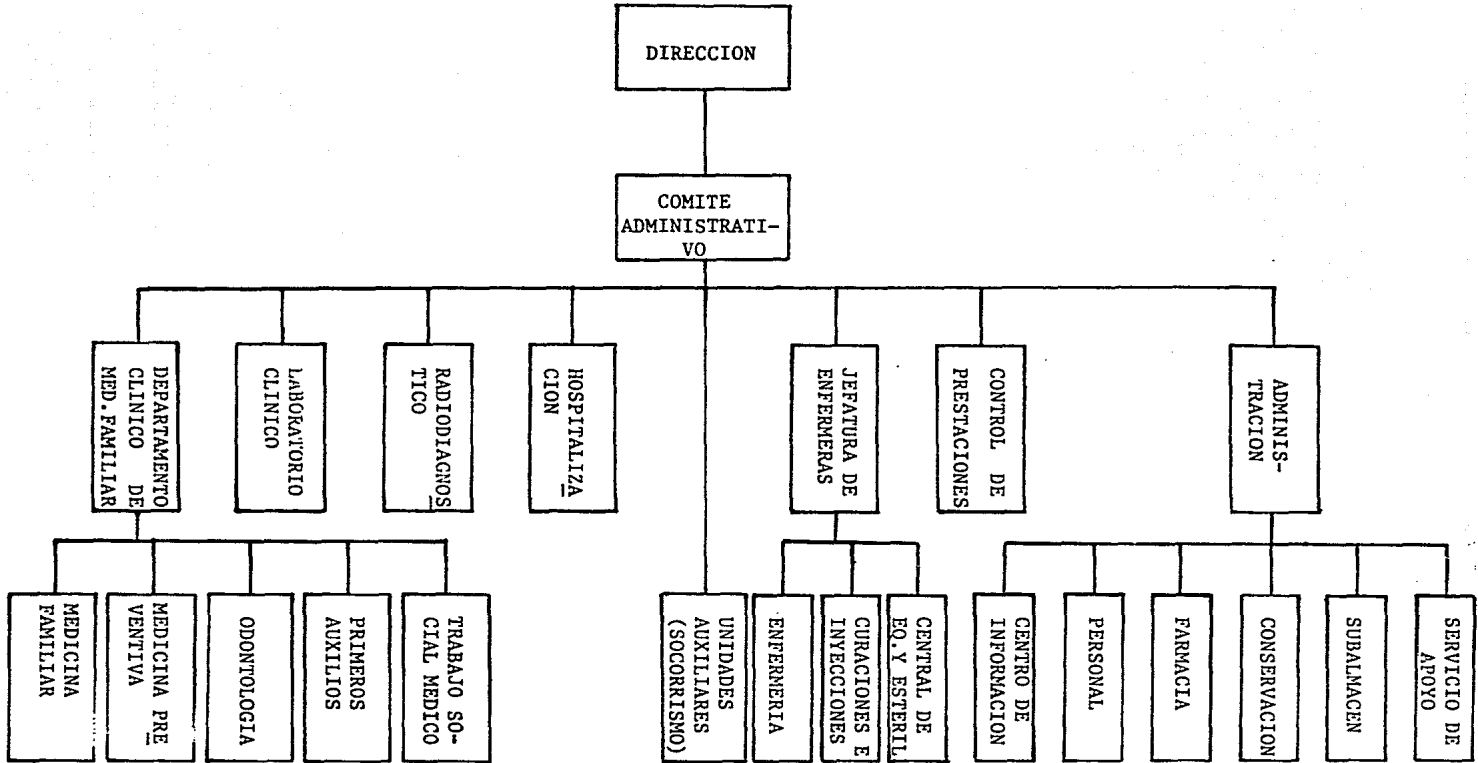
DIRECCION

COMITE ADMINISTRATIVO

DEPARTAMENTO CLINICO DE MED.FAMILIAR

LABORATORIO CLINICO

RADIODIAGNOSTICO

HOSPITALIZACION

JEFATURA DE ENFERMERAS

CONTROL DE PRESTACIONES

ADMINISTRACION

MEDICINA FAMILIAR

MEDICINA PREVENTIVA

ODONTOLOGIA

PRIMEROS AUXILIOS

TRABAJO SOCIAL MEDICO

UNIDADES AUXILIARES (SOCORRISMO)

ENFERMERIA

CURACIONES E INYECCIONES

CENTRAL DE EQ.Y ESTERIL

CENTRO DE INFORMACION

PERSONAL

FARMACIA

CONSERVACION

SUBALMACEN

SERVICIO DE APOYO